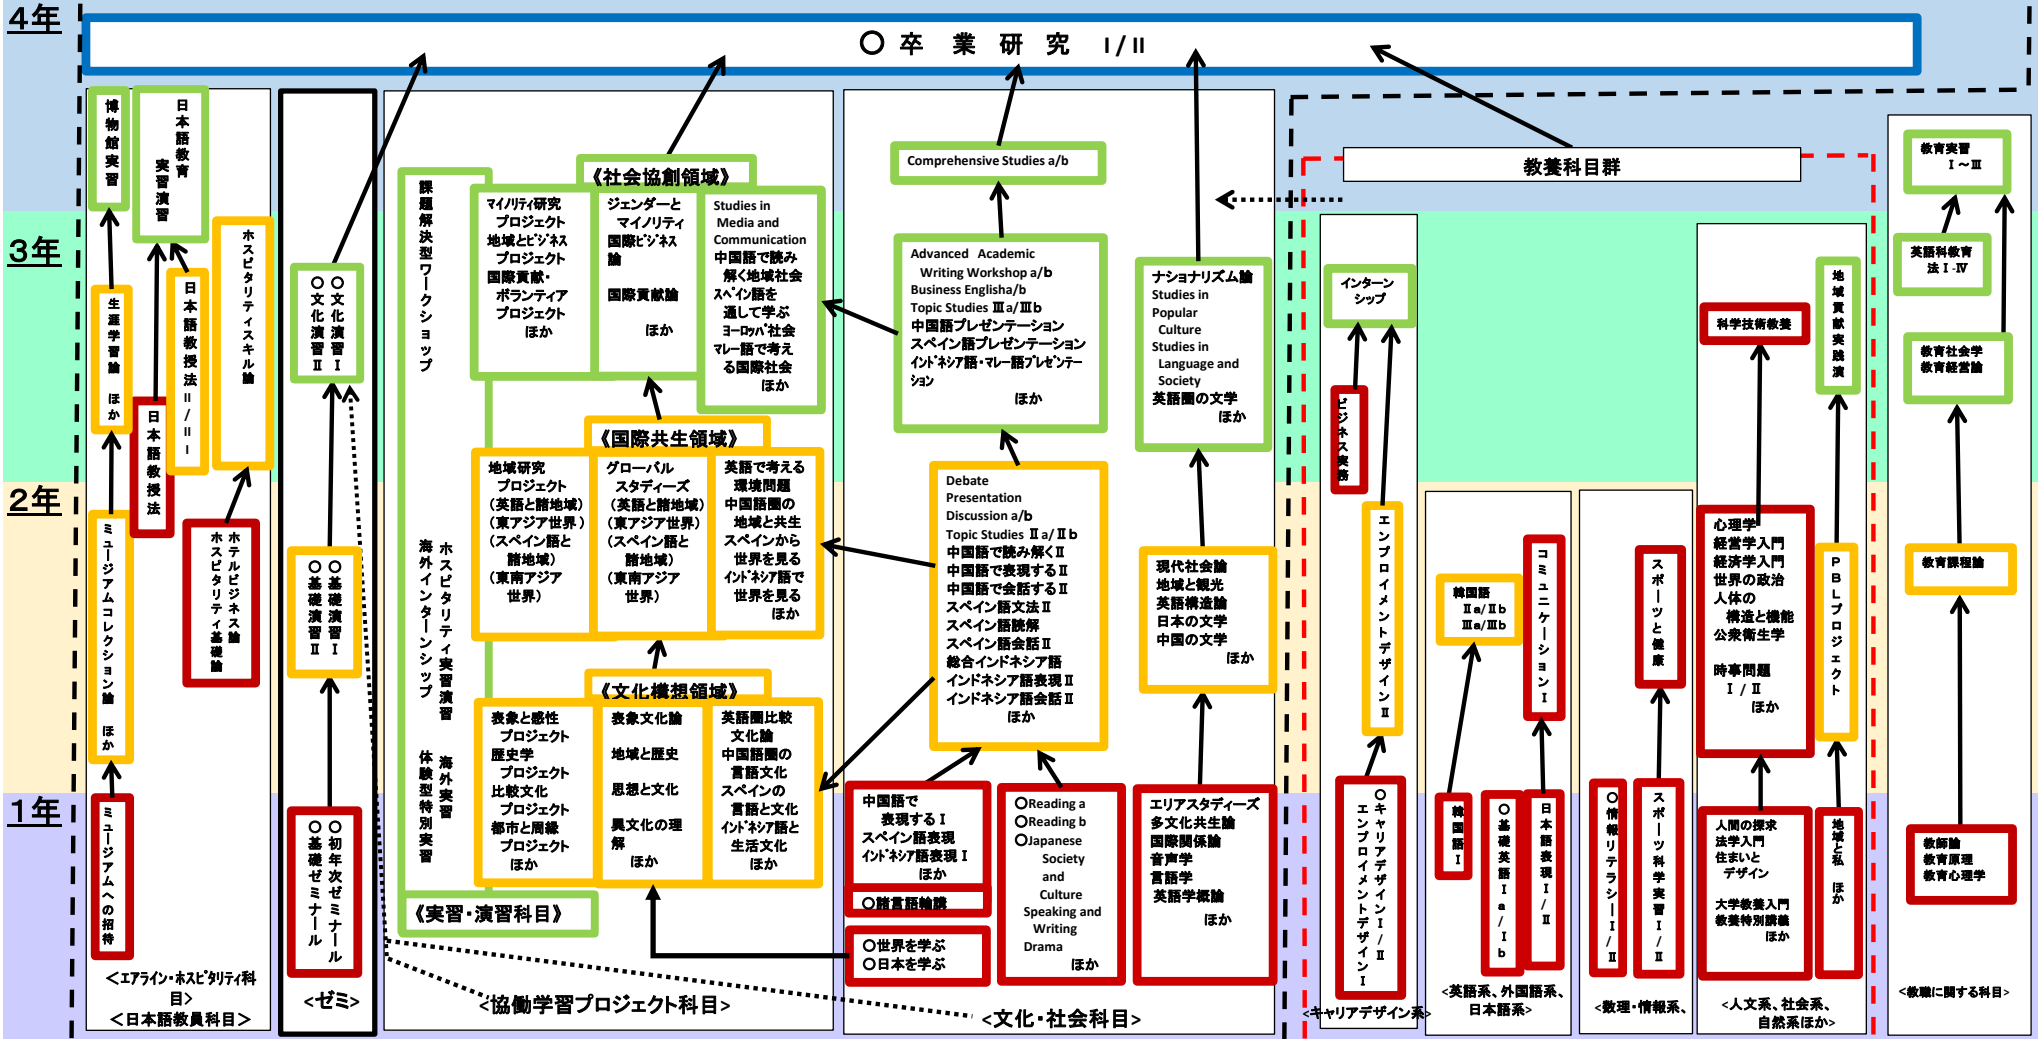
4年

3年

2年

1年

○卒 業 研 究 I/II

教養科目群

博物館実習

日本語教育実習演習

生涯学習論 ほか

日本語教授法II/III

日本語教授法

ホスピタリティスキル論

ミュージアムコレクション論 ほか

ホテルビジネス ホスピタリティ基礎論

ミュージアムへの招待

<エアライン・ホスピタリティ科目>
<日本語教員科目>

○文化演習II ○文化演習I

○基礎演習II ○基礎演習I

○基礎ゼミナール ○初年次ゼミナール

<ゼミ>

課題解決型ワークショップ

ホスピタリティ実習演習 海外インターンシップ

海外実習 体験型特別実習

《社会協創領域》

マイノリティ研究プロジェクト
地域とビジネスプロジェクト
国際貢献・ボランティアプロジェクト
ほか

ジェンダーとマイノリティ
国際ビジネス論
国際貢献論
ほか

Studies in Media and Communication
中国語で読み解く地域社会
スペイン語を通して学ぶヨーロッパ社会
マレー語で考える国際社会
ほか

《国際共生領域》

地域研究プロジェクト
(英語と諸地域)
(東アジア世界)
(スペイン語と諸地域)
(東南アジア世界)

グローバルスタディーズ
(英語と諸地域)
(東アジア世界)
(スペイン語と諸地域)
(東南アジア世界)

英語で考える環境問題
中国語圏の地域と共生
スペインから世界を見る
インドネシア語で世界を見る
ほか

《文化構想領域》

表象と感性プロジェクト
歴史学プロジェクト
比較文化プロジェクト
都市と周縁プロジェクト
ほか

表象文化論
地域と歴史
思想と文化
異文化の理解
ほか

英語圏比較文化論
中国語圏の言語文化
スペインの言語と文化
インドネシア語と生活文化
ほか

《実習・演習科目》

<協働学習プロジェクト科目>

Comprehensive Studies a/b

Advanced Academic Writing Workshop a/b
Business Englisha/b
Topic Studies III a/III b
中国語プレゼンテーション
スペイン語プレゼンテーション
インドネシア語・マレー語プレゼンテーション
ほか

Debate
Presentation
Discussion a/b
Topic Studies II a/II b
中国語で読み解くII
中国語で表現するII
中国語で会話するII
スペイン語文法II
スペイン語読解
スペイン語会話II
総合インドネシア語
インドネシア語表現II
インドネシア語会話II
ほか

中国語で表現するI
スペイン語表現
インドネシア語表現I
ほか

○諸言語輪講

○世界を学ぶ
○日本を学ぶ

○Reading a
○Reading b
○Japanese Society and Culture
Speaking and Writing
Drama
ほか

ナショナリズム論
Studies in Popular Culture
Studies in Language and Society
英語圏の文学
ほか

現代社会論
地域と観光
英語構造論
日本の文学
中国の文学
ほか

エリアスタディーズ
多文化共生論
国際関係論
音声学
言語学
英語学概論
ほか

<文化・社会科目>

インターンシップ

ビジネス実務

エンプロイメントデザインII

○キャリアデザインI/II
エンプロイメントデザインI

<キャリアデザイン系>

韓国語IIa/IIb IIIa/IIIb

韓国語I

コミュニケーションI

○基礎英語Ia/Ib

日本語表現I/II

<英語系、外国語系、日本語系>

スポーツと健康

○情報リテラシーI/II

スポーツ科学実習I/II

<数理・情報系>

科学技術教養

心理学
経営学入門
経済学入門
世界の政治
人体の構造と機能
公衆衛生学
時事問題I/II
ほか

地域貢献実践演

PBLプロジェクト

人間の探求
法学入門
住まいとデザイン
大学教養入門
教養特別講義
ほか

地域と私 ほか

<人文系、社会系、自然系ほか>

教育実習I~III

英語科教育法I-IV

教育社会学
教育経営論

教育課程論

教師論
教育原理
教育心理学

<教職に関する科目>